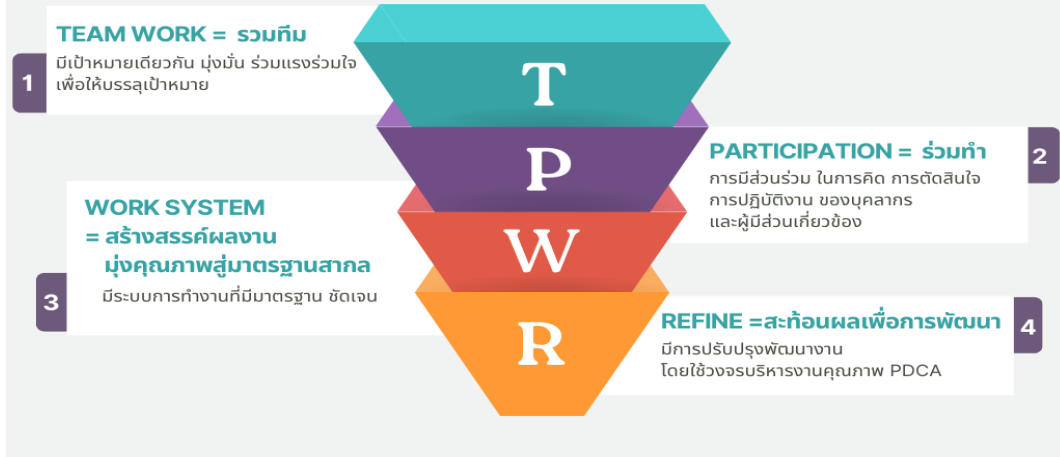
1

TEAM WORK = รวมทีม

มีเป้าหมายเดียวกัน มุ่งมั่น ร่วมแรงร่วมใจ เพื่อให้บรรลุเป้าหมาย

T

P

2

PARTICIPATION = ร่วมทำ

การมีส่วนร่วม ในการคิด การตัดสินใจ การปฏิบัติงาน ของบุคลากร และผู้มีส่วนเกี่ยวข้อง

WORK SYSTEM
= สร้างสรรค์ผลงาน
มุ่งคุณภาพสู่มาตรฐานสากล

3

มีระบบการทำงานที่มีมาตรฐาน ชัดเจน

W

R

REFINE =สะท้อนผลเพื่อการพัฒนา

4

มีการปรับปรุงพัฒนางาน โดยใช้วงจรบริหารงานคุณภาพ PDCA